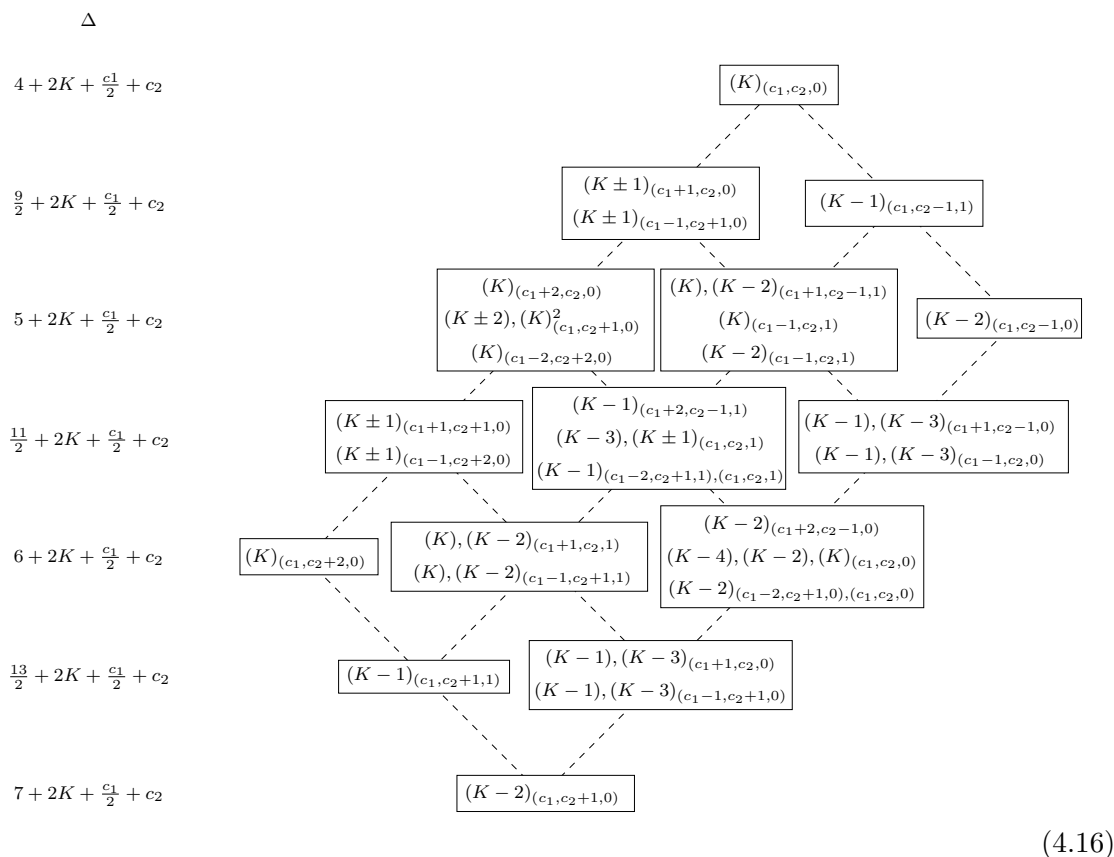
$\Delta$

$4+2K+\frac{c1}{2}+c_2$

$(K)_{(c_1,c_2,0)}$

$\frac{9}{2}+2K+\frac{c_1}{2}+c_2$

$(K\pm1)_{(c_1+1,c_2,0)}$
$(K\pm1)_{(c_1-1,c_2+1,0)}$

$(K-1)_{(c_1,c_2-1,1)}$

$5+2K+\frac{c_1}{2}+c_2$

$(K)_{(c_1+2,c_2,0)}$
$(K\pm2),(K)^2_{(c_1,c_2+1,0)}$
$(K)_{(c_1-2,c_2+2,0)}$

$(K),(K-2)_{(c_1+1,c_2-1,1)}$
$(K)_{(c_1-1,c_2,1)}$
$(K-2)_{(c_1-1,c_2,1)}$

$(K-2)_{(c_1,c_2-1,0)}$

$\frac{11}{2}+2K+\frac{c_1}{2}+c_2$

$(K\pm1)_{(c_1+1,c_2+1,0)}$
$(K\pm1)_{(c_1-1,c_2+2,0)}$

$(K-1)_{(c_1+2,c_2-1,1)}$
$(K-3),(K\pm1)_{(c_1,c_2,1)}$
$(K-1)_{(c_1-2,c_2+1,1),(c_1,c_2,1)}$

$(K-1),(K-3)_{(c_1+1,c_2-1,0)}$
$(K-1),(K-3)_{(c_1-1,c_2,0)}$

$6+2K+\frac{c_1}{2}+c_2$

$(K)_{(c_1,c_2+2,0)}$

$(K),(K-2)_{(c_1+1,c_2,1)}$
$(K),(K-2)_{(c_1-1,c_2+1,1)}$

$(K-2)_{(c_1+2,c_2-1,0)}$
$(K-4),(K-2),(K)_{(c_1,c_2,0)}$
$(K-2)_{(c_1-2,c_2+1,0),(c_1,c_2,0)}$

$\frac{13}{2}+2K+\frac{c_1}{2}+c_2$

$(K-1)_{(c_1,c_2+1,1)}$

$(K-1),(K-3)_{(c_1+1,c_2,0)}$
$(K-1),(K-3)_{(c_1-1,c_2+1,0)}$

$7+2K+\frac{c_1}{2}+c_2$

$(K-2)_{(c_1,c_2+1,0)}$

(4.16)